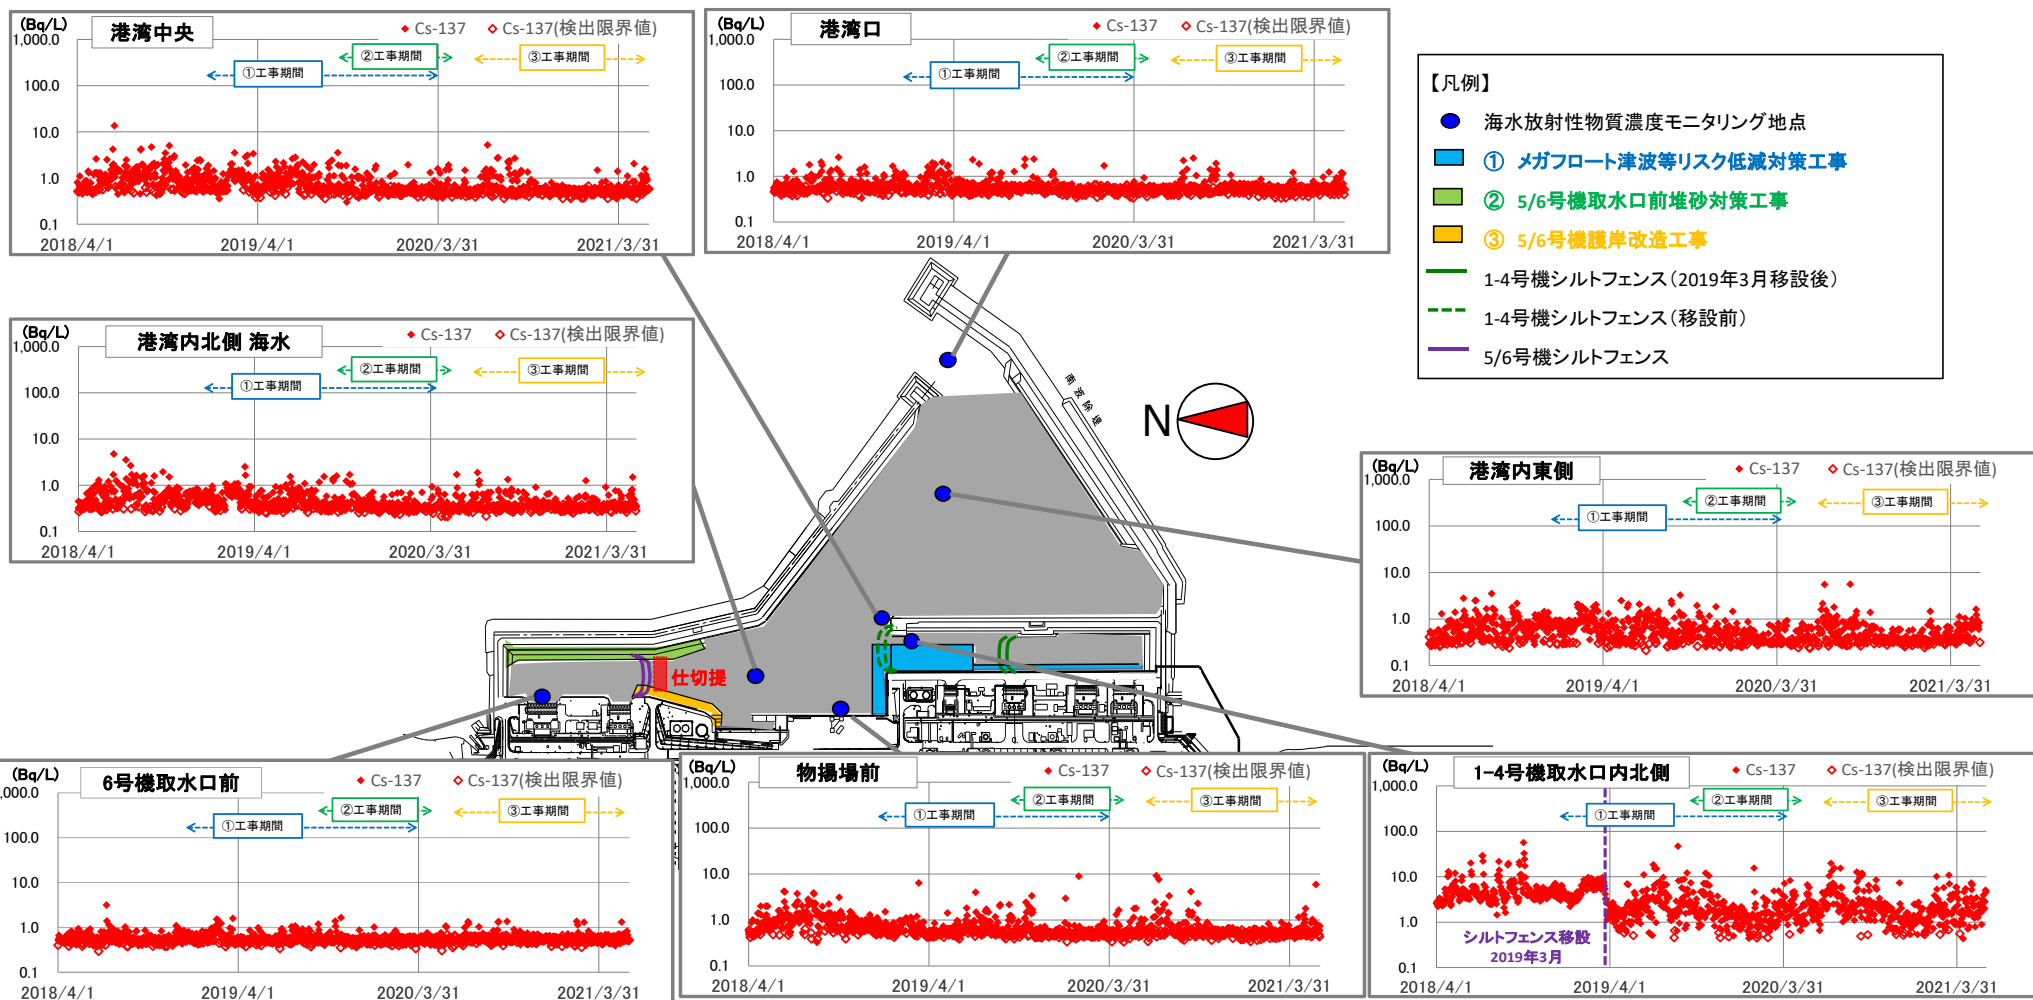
(Bq/L)
港湾中央
◆ Cs-137 ◇ Cs-137(検出限界値)
1,000.0
100.0
10.0
1.0
0.1
①工事期間
②工事期間
③工事期間
2018/4/1 2019/4/1 2020/3/31 2021/3/31

(Bq/L)
港湾口
◆ Cs-137 ◇ Cs-137(検出限界値)
1,000.0
100.0
10.0
1.0
0.1
①工事期間
②工事期間
③工事期間
2018/4/1 2019/4/1 2020/3/31 2021/3/31

【凡例】
海水放射性物質濃度モニタリング地点
① メガフロート津波等リスク低減対策工事
② 5/6号機取水口前堆砂対策工事
③ 5/6号機護岸改造工事
1-4号機シルトフェンス(2019年3月移設後)
1-4号機シルトフェンス(移設前)
5/6号機シルトフェンス

(Bq/L)
港湾内北側 海水
◆ Cs-137 ◇ Cs-137(検出限界値)
1,000.0
100.0
10.0
1.0
0.1
①工事期間
②工事期間
③工事期間
2018/4/1 2019/4/1 2020/3/31 2021/3/31

N

南防波堤

(Bq/L)
港湾内東側
◆ Cs-137 ◇ Cs-137(検出限界値)
1,000.0
100.0
10.0
1.0
0.1
①工事期間
②工事期間
③工事期間
2018/4/1 2019/4/1 2020/3/31 2021/3/31

仕切提

(Bq/L)
6号機取水口前
◆ Cs-137 ◇ Cs-137(検出限界値)
1,000.0
100.0
10.0
1.0
0.1
①工事期間
②工事期間
③工事期間
2018/4/1 2019/4/1 2020/3/31 2021/3/31

(Bq/L)
物揚場前
◆ Cs-137 ◇ Cs-137(検出限界値)
1,000.0
100.0
10.0
1.0
0.1
①工事期間
②工事期間
③工事期間
2018/4/1 2019/4/1 2020/3/31 2021/3/31

(Bq/L)
1-4号機取水口内北側
◆ Cs-137 ◇ Cs-137(検出限界値)
1,000.0
100.0
10.0
1.0
0.1
①工事期間
②工事期間
③工事期間
シルトフェンス移設
2019年3月
2018/4/1 2019/4/1 2020/3/31 2021/3/31